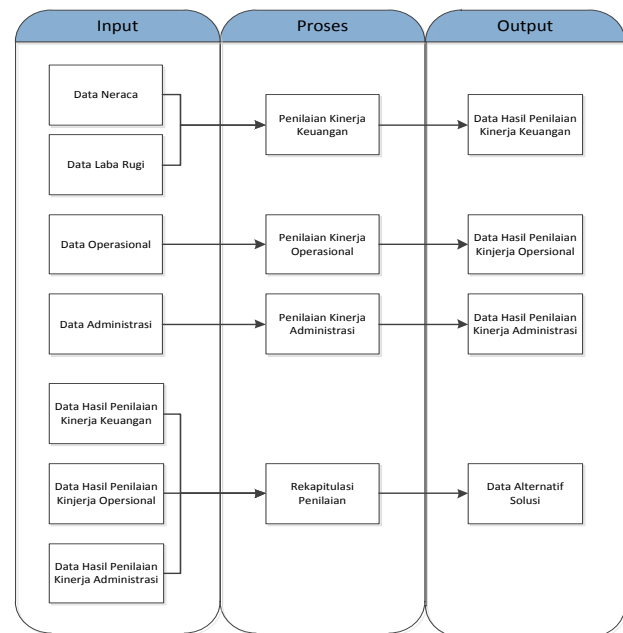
Input

Proses

Output

Data Neraca

Data Laba Rugi

Penilaian Kinerja Keuangan

Data Hasil Penilaian Kinerja Keuangan

Data Operasional

Penilaian Kinerja Operasional

Data Hasil Penilaian Kinjerja Opersional

Data Administrasi

Penilaian Kinerja Administrasi

Data Hasil Penilaian Kinerja Administrasi

Data Hasil Penilaian Kinerja Keuangan

Data Hasil Penilaian Kinjerja Opersional

Data Hasil Penilaian Kinerja Administrasi

Rekapitulasi Penilaian

Data Alternatif Solusi